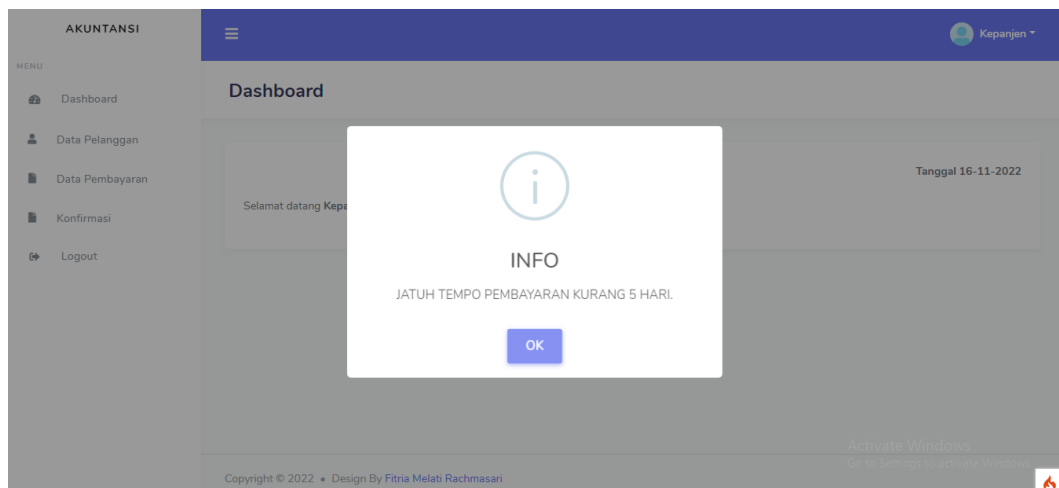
AKUNTANSI

MENU

Dashboard

Data Pelanggan

Data Pembayaran

Konfirmasi

Logout

Kepanjen

Dashboard

Tanggal 16-11-2022

Selamat datang Kepa

INFO

JATUH TEMPO PEMBAYARAN KURANG 5 HARI.

OK

Activate Windows
Go to Settings to activate Windows.

Copyright © 2022 • Design By Fitria Melati Rachmasari